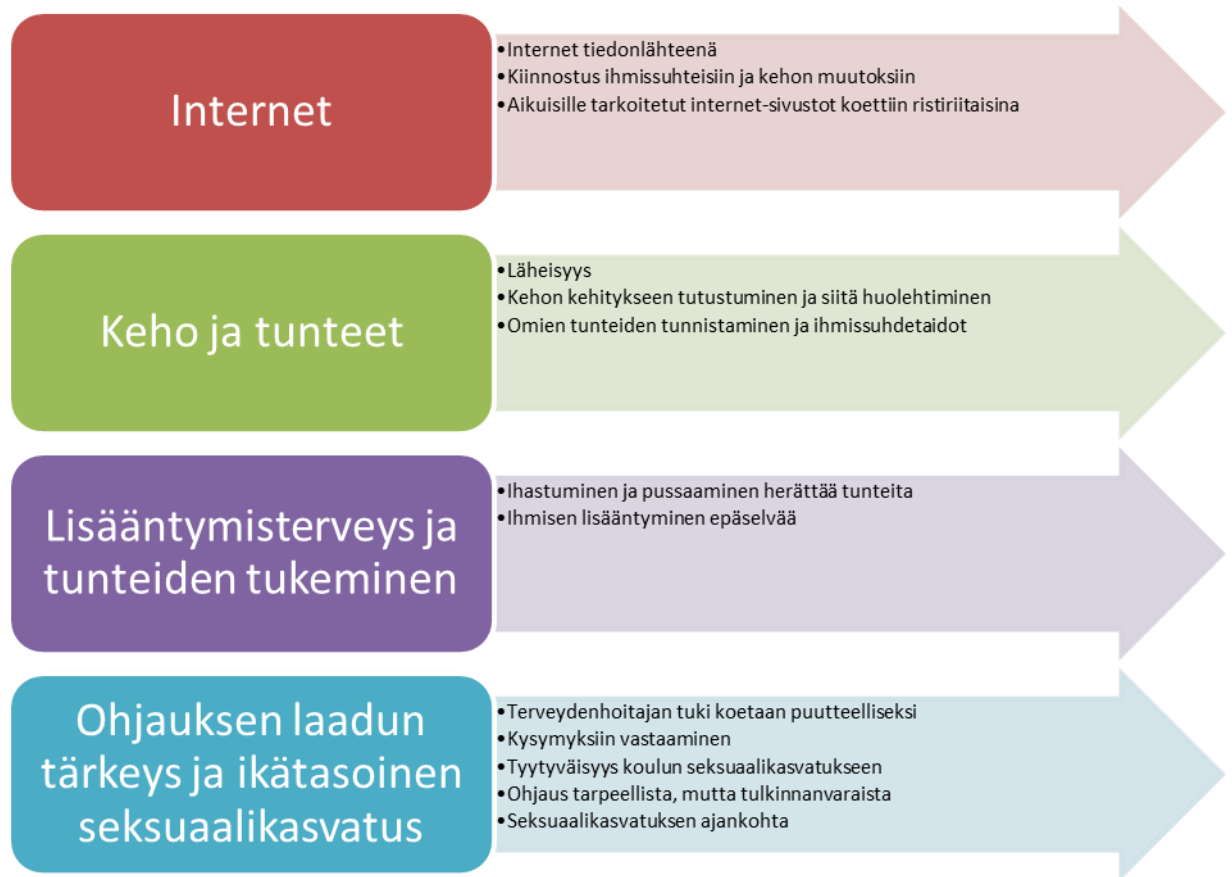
Internet

- Internet tiedonlähteenä
- Kiinnostus ihmissuhteisiin ja kehon muutoksiin
- Aikuisille tarkoitetut internet-sivustot koettiin ristiriitaisina

Keho ja tunteet

- Läheisyys
- Kehon kehitykseen tutustuminen ja siitä huolehtiminen
- Omien tunteiden tunnistaminen ja ihmissuhdetaidot

Lisääntymisterveys ja tunteiden tukeminen

- Ihastuminen ja pussaaminen herättää tunteita
- Ihmisen lisääntyminen epäselvää

Ohjauksen laadun tärkeys ja ikätasoinen seksuaalikasvatus

- Terveydenhoitajan tuki koetaan puutteelliseksi
- Kysymyksiin vastaaminen
- Tyytyväisyys koulun seksuaalikasvatukseen
- Ohjaus tarpeellista, mutta tulkinnanvaraista
- Seksuaalikasvatuksen ajankohta